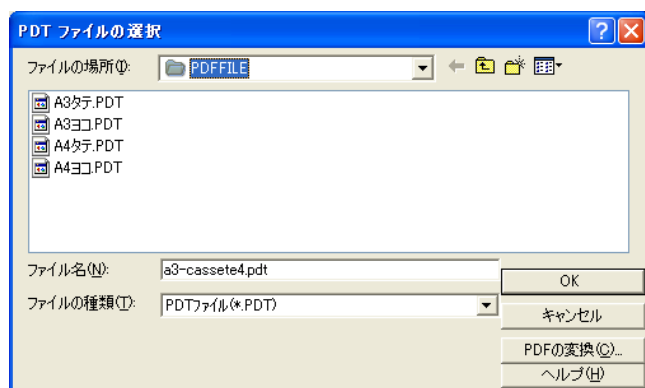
PDT ファイルの選択

ファイルの場所(I): PDFFILE

A3タテ.PDT
A3ヨコ.PDT
A4タテ.PDT
A4ヨコ.PDT

ファイル名(N): a3-cassete4.pdt
ファイルの種類(T): PDTファイル(*.PDT)

OK
キャンセル
PDFの変換(C)...
ヘルプ(H)